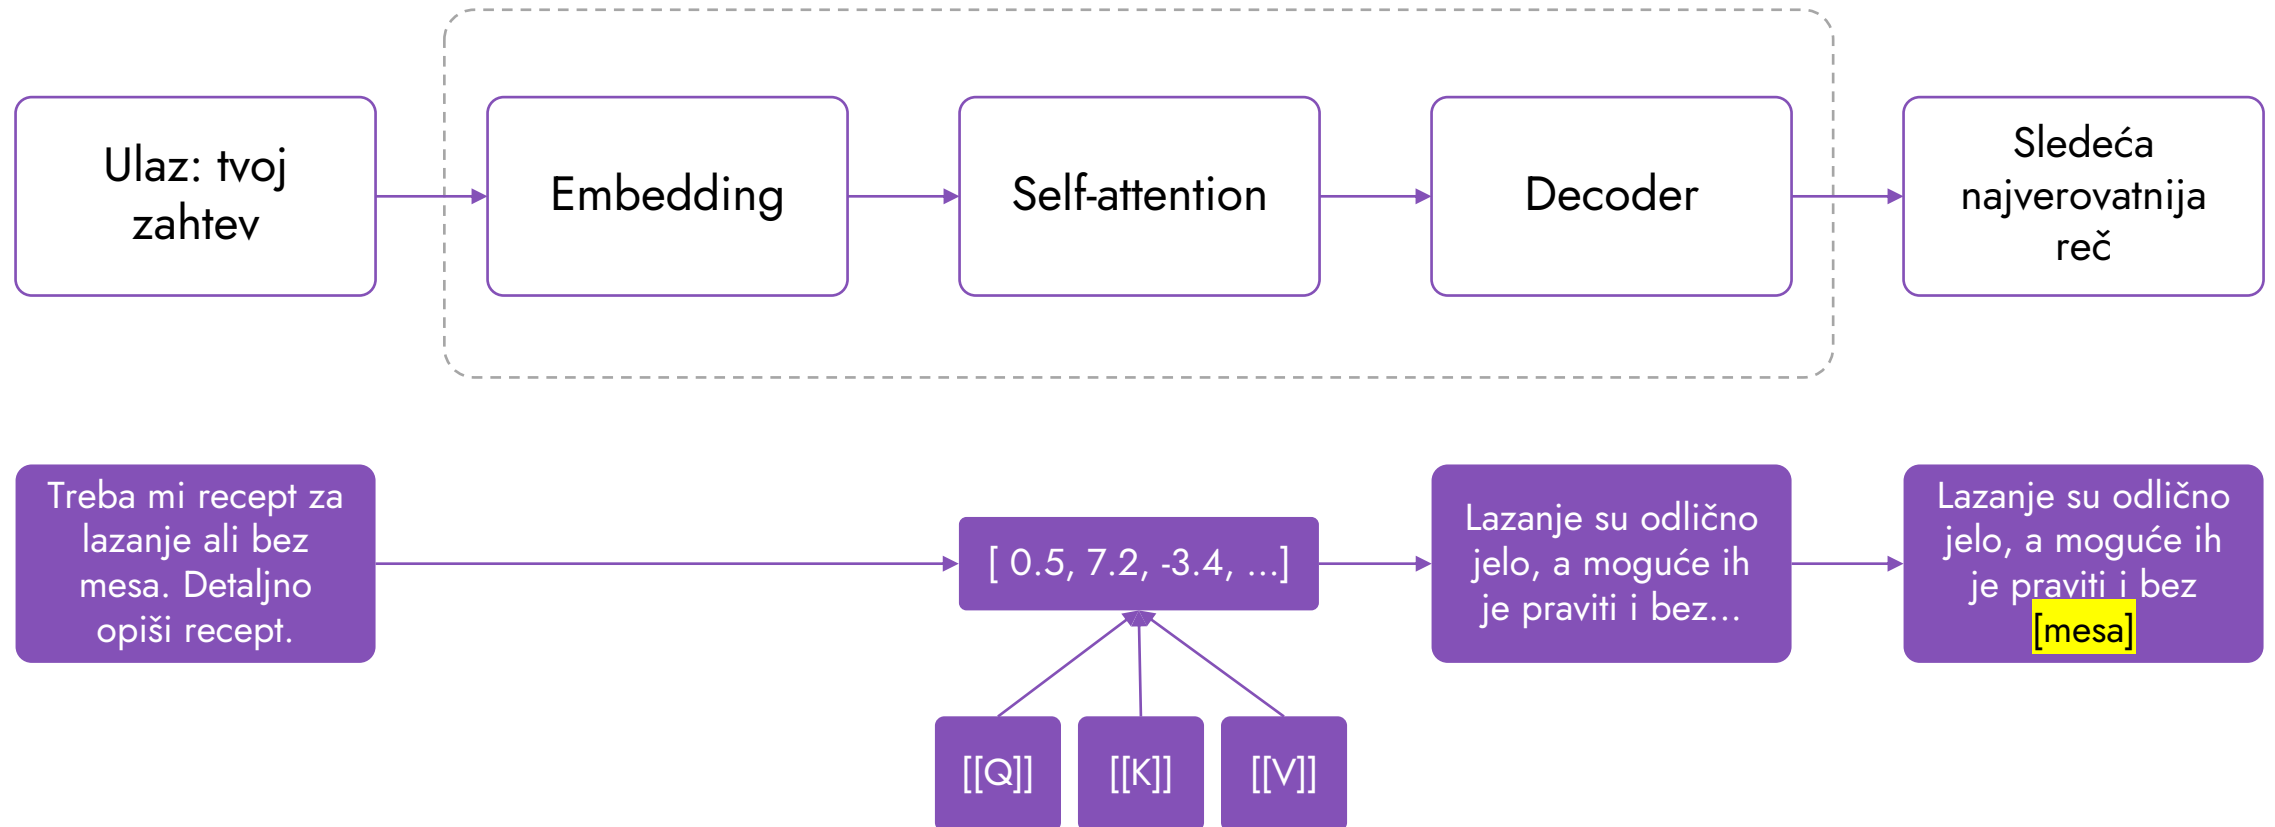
Ulaz: tvoj zahtev

Embedding

Self-attention

Decoder

Sledeća najverovatnija reč

Treba mi recept za lazanje ali bez mesa. Detaljno opiši recept.

[ 0.5, 7.2, -3.4, ...]

[[Q]]

[[K]]

[[V]]

Lazanje su odlično jelo, a moguće ih je praviti i bez...

Lazanje su odlično jelo, a moguće ih je praviti i bez [mesa]